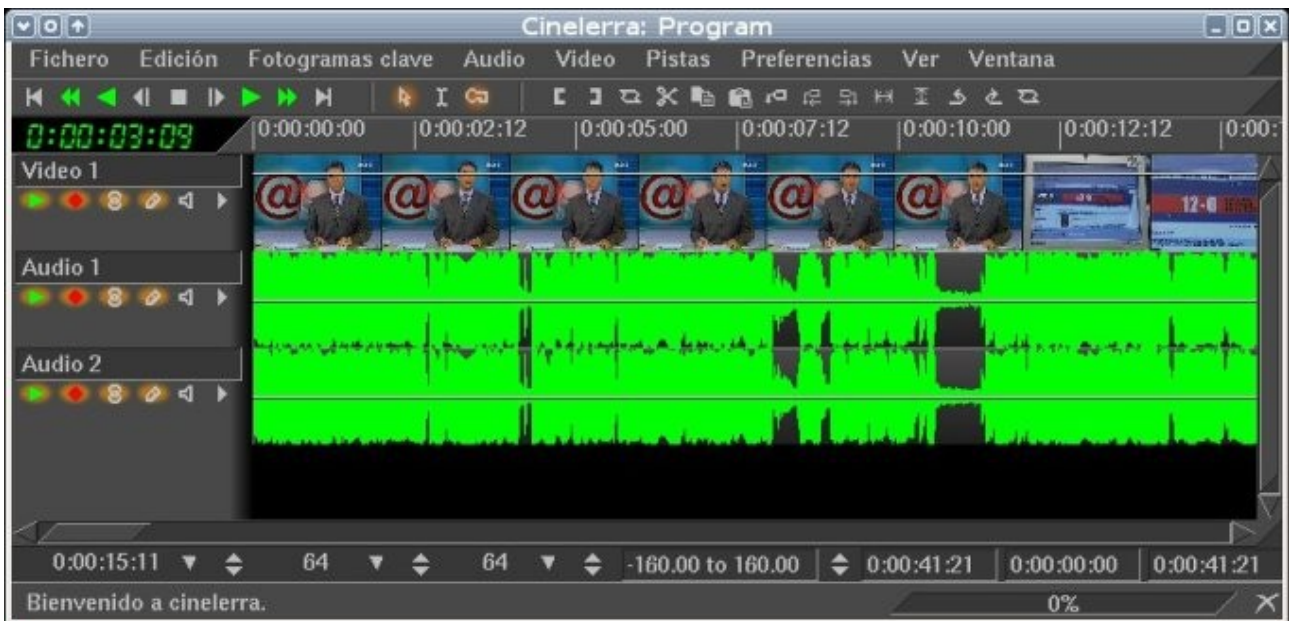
Cinelerra: Program

Fichero Edición Fotogramas clave Audio Video Pistas Preferencias Ver Ventana

0:00:03:09 0:00:00:00 0:00:02:12 0:00:05:00 0:00:07:12 0:00:10:00 0:00:12:12 0:00:

Video 1

Audio 1

Audio 2

12-0

0:00:15:11 64 64 -160.00 to 160.00 0:00:41:21 0:00:00:00 0:00:41:21

Bienvenido a cinelerra. 0%